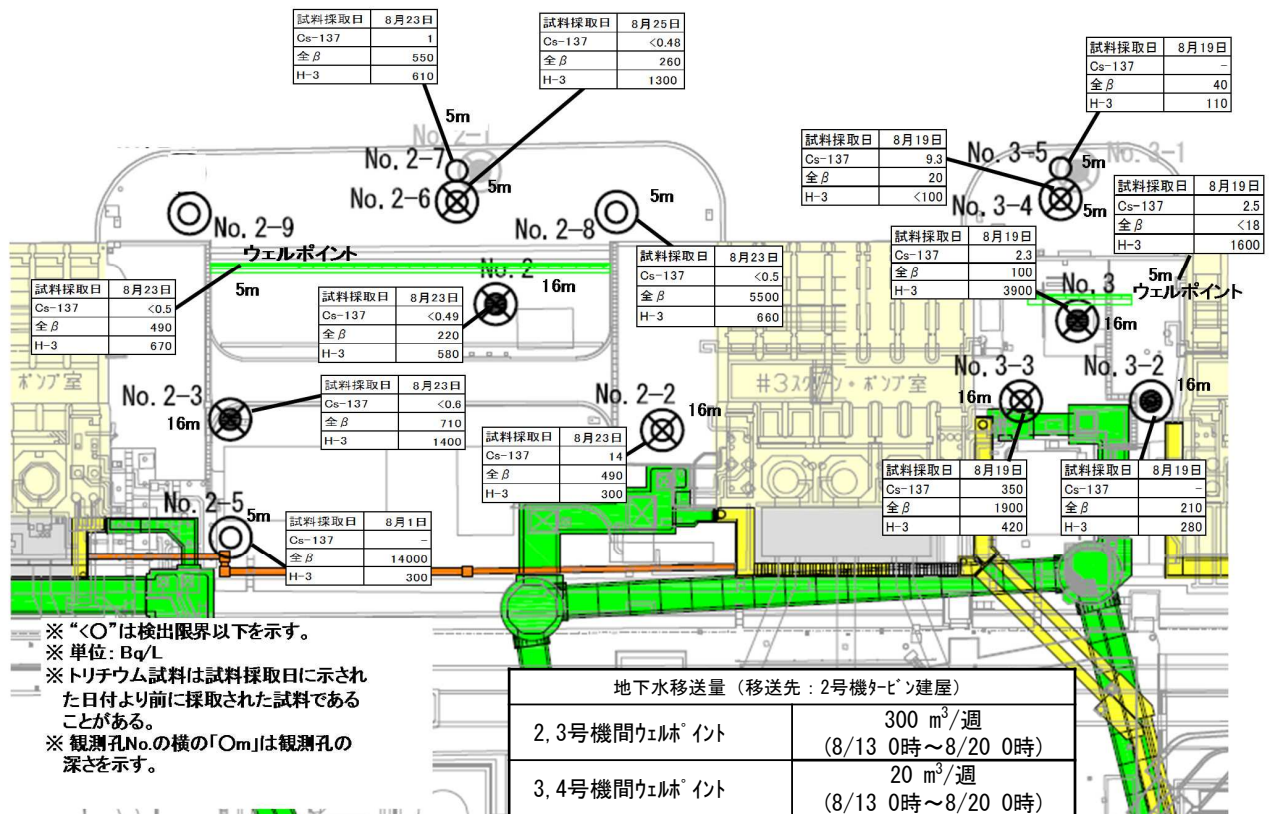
| 試料採取日 | 8月23日 |
|---|---|
| Cs-137 | 1 |
| 全β | 550 |
| H-3 | 610 |

| 試料採取日 | 8月25日 |
|---|---|
| Cs-137 | <0.48 |
| 全β | 260 |
| H-3 | 1300 |

| 試料採取日 | 8月19日 |
|---|---|
| Cs-137 | - |
| 全β | 40 |
| H-3 | 110 |

5m
No. 2-1
No. 2-7
No. 2-6
5m

| 試料採取日 | 8月19日 |
|---|---|
| Cs-137 | 9.3 |
| 全β | 20 |
| H-3 | <100 |

No. 3-5
5m
No. 3-1
No. 3-4
5m

| 試料採取日 | 8月19日 |
|---|---|
| Cs-137 | 2.5 |
| 全β | <18 |
| H-3 | 1600 |

No. 2-9
No. 2-8
5m
ウェルポイント
5m

| 試料採取日 | 8月23日 |
|---|---|
| Cs-137 | <0.5 |
| 全β | 490 |
| H-3 | 670 |

No. 2
16m

| 試料採取日 | 8月23日 |
|---|---|
| Cs-137 | <0.49 |
| 全β | 220 |
| H-3 | 580 |

| 試料採取日 | 8月23日 |
|---|---|
| Cs-137 | <0.5 |
| 全β | 5500 |
| H-3 | 660 |

| 試料採取日 | 8月19日 |
|---|---|
| Cs-137 | 2.3 |
| 全β | 100 |
| H-3 | 3900 |

No. 3
16m
5m
ウェルポイント

ポンプ室
No. 2-3
16m

| 試料採取日 | 8月23日 |
|---|---|
| Cs-137 | <0.6 |
| 全β | 710 |
| H-3 | 1400 |

No. 2-2
16m
#3スクリーン・ポンプ室
No. 3-3
16m
No. 3-2
16m

| 試料採取日 | 8月23日 |
|---|---|
| Cs-137 | 14 |
| 全β | 490 |
| H-3 | 300 |

| 試料採取日 | 8月19日 |
|---|---|
| Cs-137 | 350 |
| 全β | 1900 |
| H-3 | 420 |

| 試料採取日 | 8月19日 |
|---|---|
| Cs-137 | - |
| 全β | 210 |
| H-3 | 280 |

No. 2-5
5m

| 試料採取日 | 8月1日 |
|---|---|
| Cs-137 | - |
| 全β | 14000 |
| H-3 | 300 |

※ “<○”は検出限界以下を示す。
※ 単位：Bq/L
※ トリチウム試料は試料採取日に示された日付より前に採取された試料であることがある。
※ 観測孔No.の横の「○m」は観測孔の深さを示す。

| 地下水移送量（移送先：2号機タービン建屋） | |
|---|---|
| 2,3号機間ウェルポイント | 300 m$^3$/週 (8/13 0時～8/20 0時) |
| 3,4号機間ウェルポイント | 20 m$^3$/週 (8/13 0時～8/20 0時) |